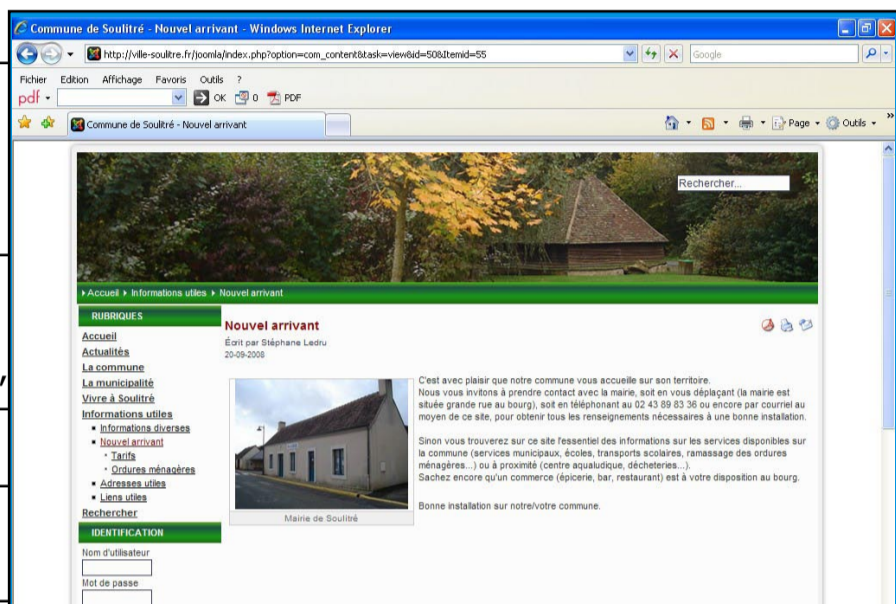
Commune de Soulitré - Nouvel arrivant - Windows Internet Explorer

http://ville-soulitre.fr/joomla/index.php?option=com_content&task=view&id=50&Itemid=55

Google

Fichier Edition Affichage Favoris Outils ?

pdf OK 0 PDF

Commune de Soulitré - Nouvel arrivant

Page Outils

Rechercher...

Accueil › Informations utiles › Nouvel arrivant

RUBRIQUES

Accueil
Actualités
La commune
La municipalité
Vivre à Soulitré
Informations utiles
Informations diverses
Nouvel arrivant
Tarifs
Ordures ménagères
Adresses utiles
Liens utiles
Rechercher

IDENTIFICATION

Nom d'utilisateur

Mot de passe

Nouvel arrivant

Écrit par Stéphane Ledru
20-09-2008

Mairie de Soulitré

C'est avec plaisir que notre commune vous accueille sur son territoire.
Nous vous invitons à prendre contact avec la mairie, soit en vous déplaçant (la mairie est située grande rue au bourg), soit en téléphonant au 02 43 89 83 36 ou encore par courriel au moyen de ce site, pour obtenir tous les renseignements nécessaires à une bonne installation.

Sinon vous trouverez sur ce site l'essentiel des informations sur les services disponibles sur la commune (services municipaux, écoles, transports scolaires, ramassage des ordures ménagères...) ou à proximité (centre aqualudique, décheteries...).
Sachez encore qu'un commerce (épicerie, bar, restaurant) est à votre disposition au bourg.

Bonne installation sur notre/votre commune.